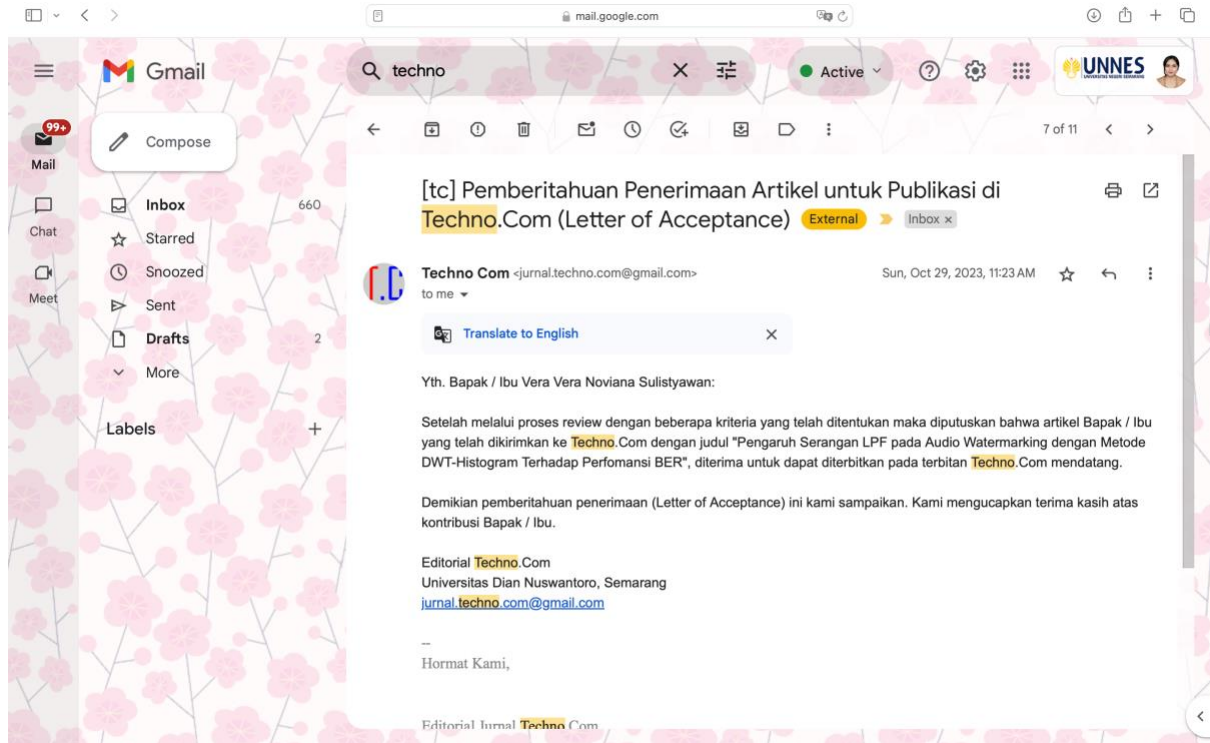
mail.google.com

Gmail

techno

Active

UNNES
UNIVERSITAS NEGERI SEMARANG

99+
Mail

Chat

Meet

Compose

Inbox 660
Starred
Snoozed
Sent
Drafts 2
More

Labels +

7 of 11

[tc] Pemberitahuan Penerimaan Artikel untuk Publikasi di Techno.Com (Letter of Acceptance) External Inbox ×

Techno Com <jurnal.techno.com@gmail.com>
to me

Sun, Oct 29, 2023, 11:23 AM

Translate to English

Yth. Bapak / Ibu Vera Vera Noviana Sulistyawan:

Setelah melalui proses review dengan beberapa kriteria yang telah ditentukan maka diputuskan bahwa artikel Bapak / Ibu yang telah dikirimkan ke Techno.Com dengan judul "Pengaruh Serangan LPF pada Audio Watermarking dengan Metode DWT-Histogram Terhadap Perfomansi BER", diterima untuk dapat diterbitkan pada terbitan Techno.Com mendatang.

Demikian pemberitahuan penerimaan (Letter of Acceptance) ini kami sampaikan. Kami mengucapkan terima kasih atas kontribusi Bapak / Ibu.

Editorial Techno.Com
Universitas Dian Nuswantoro, Semarang
jurnal.techno.com@gmail.com

--
Hormat Kami,

Editorial Jurnal Techno.Com